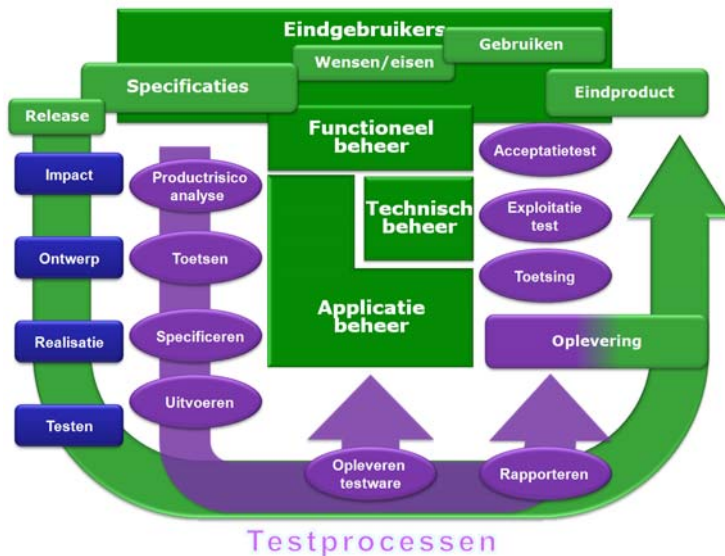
Eindgebruikers

Gebruiken

Wensen/eisen

Specificaties

Eindproduct

Release

Functioneel beheer

Impact

Productrisico analyse

Acceptatietest

Technisch beheer

Exploitatie test

Ontwerp

Toetsen

Toetsing

Applicatie beheer

Realisatie

Specificeren

Oplevering

Uitvoeren

Testen

Opleveren testware

Rapporteren

Testprocessen